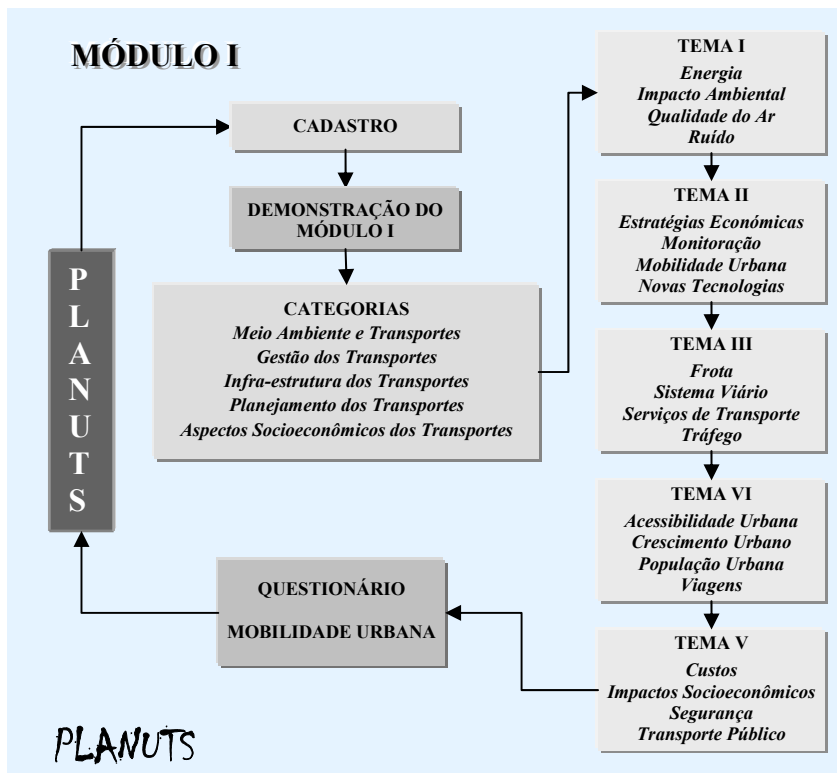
MÓDULO I

CADASTRO

DEMONSTRAÇÃO DO MÓDULO I

CATEGORIAS
Meio Ambiente e Transportes
Gestão dos Transportes
Infra-estrutura dos Transportes
Planejamento dos Transportes
Aspectos Socioeconômicos dos Transportes

P
L
A
N
U
T
S

QUESTIONÁRIO
MOBILIDADE URBANA

TEMA I
Energia
Impacto Ambiental
Qualidade do Ar
Ruído

TEMA II
Estratégias Económicas
Monitoração
Mobilidade Urbana
Novas Tecnologias

TEMA III
Frota
Sistema Viário
Serviços de Transporte
Tráfego

TEMA VI
Acessibilidade Urbana
Crescimento Urbano
População Urbana
Viagens

TEMA V
Custos
Impactos Socioeconômicos
Segurança
Transporte Público

PLANUTS